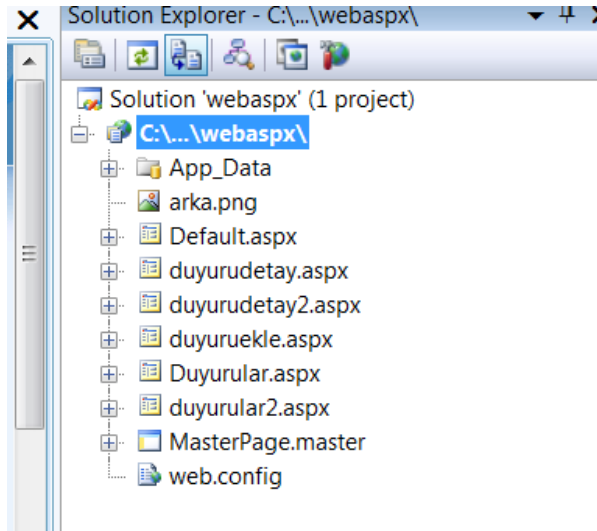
Solution Explorer - C:\...\webaspx\

Solution 'webaspx' (1 project)
C:\...\webaspx\
App_Data
arka.png
Default.aspx
duyurudetay.aspx
duyurudetay2.aspx
duyuruekle.aspx
Duyurular.aspx
duyurular2.aspx
MasterPage.master
web.config